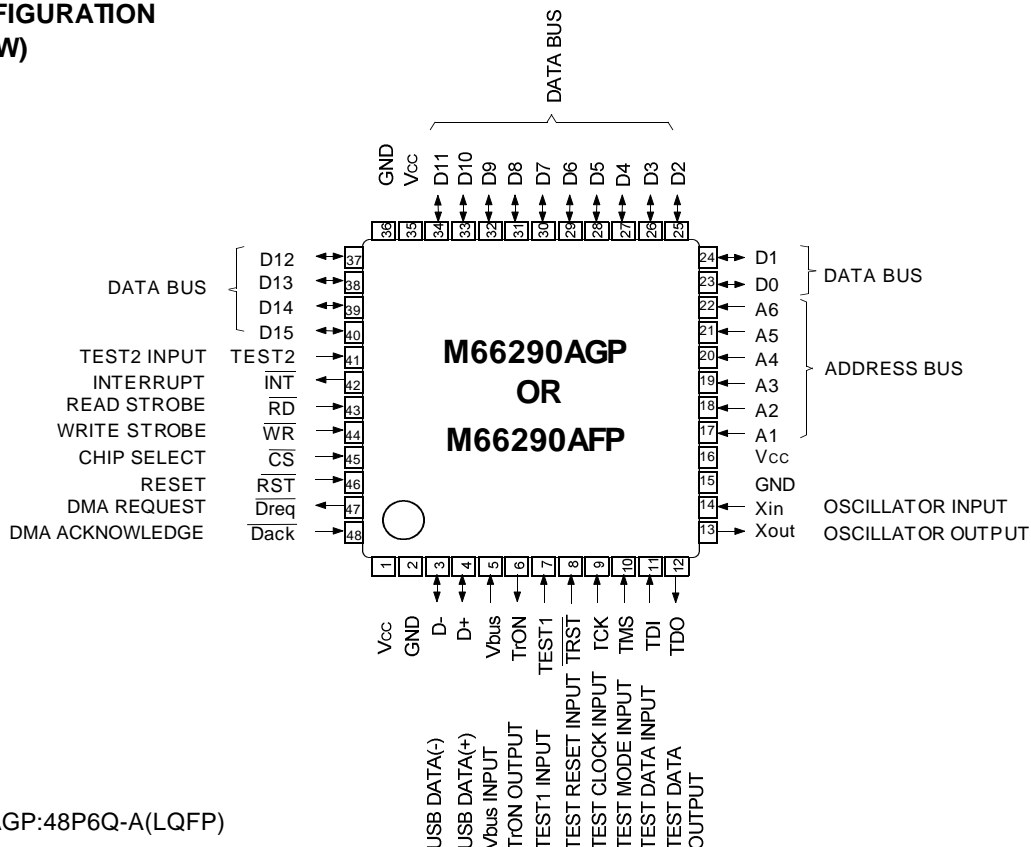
FIGURATION
W)

DATA BUS

GND Vcc D11 D10 D9 D8 D7 D6 D5 D4 D3 D2

36 35 34 33 32 31 30 29 28 27 26 25

DATA BUS
D12 37
D13 38
D14 39
D15 40
TEST2 INPUT TEST2 41
INTERRUPT $\overline{INT}$ 42
READ STROBE $\overline{RD}$ 43
WRITE STROBE $\overline{WR}$ 44
CHIP SELECT $\overline{CS}$ 45
RESET $\overline{RST}$ 46
DMA REQUEST $\overline{Dreq}$ 47
DMA ACKNOWLEDGE $\overline{Dack}$ 48

M66290AGP
OR
M66290AFP

24 D1
23 D0
DATA BUS
22 A6
21 A5
20 A4
19 A3
18 A2
17 A1
ADDRESS BUS
16 Vcc
15 GND
14 Xin OSCILLATOR INPUT
13 Xout OSCILLATOR OUTPUT

1 2 3 4 5 6 7 8 9 10 11 12

Vcc GND D- D+ Vbus TrON TEST1 $\overline{TRST}$ TCK TMS TDI TDO

USB DATA(-)
USB DATA(+)
Vbus INPUT
TrON OUTPUT
TEST1 INPUT
TEST RESET INPUT
TEST CLOCK INPUT
TEST MODE INPUT
TEST DATA INPUT
TEST DATA OUTPUT

AGP:48P6Q-A(LQFP)